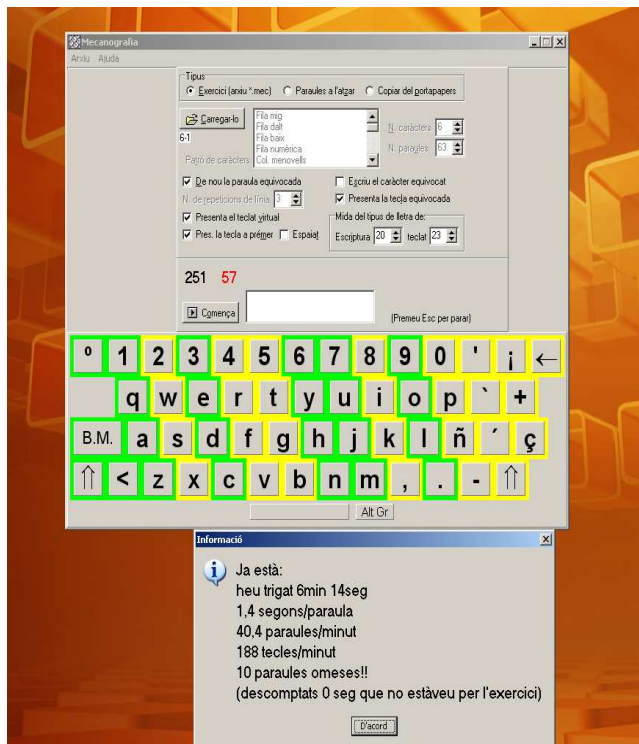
Mecanografia
Arxiu Ajuda

Tipus
Exercici (arxiu *.mec) Paraules a l'atzar Copiar del portapapers

Carregar-lo
6-1
Patró de caràcters
Fila mig
Fila dalt
Fila baix
Fila numèrica
Col. menovells
N. caràcters 6
N. paraules 63

De nou la paraula equivocada
N. de repeticions de línia 3
Presenta el teclat virtual
Pres. la tecla a prémer Espaiat
Escriu el caràcter equivocat
Presenta la tecla equivocada
Mida del tipus de lletra de:
Escriptura 20 teclat 23

251 57

Comença
(Premeu Esc per parar)

º 1 2 3 4 5 6 7 8 9 0 ' ¡ ←
q w e r t y u i o p ` +
B.M. a s d f g h j k l ñ ´ ç
⇑ < z x c v b n m , . - ⇑
Alt Gr

Informació
Ja està:
heu trigat 6min 14seg
1,4 segons/paraula
40,4 paraules/minut
188 tecles/minut
10 paraules omeses!!
(descomptats 0 seg que no estàveu per l'exercici)
D'acord